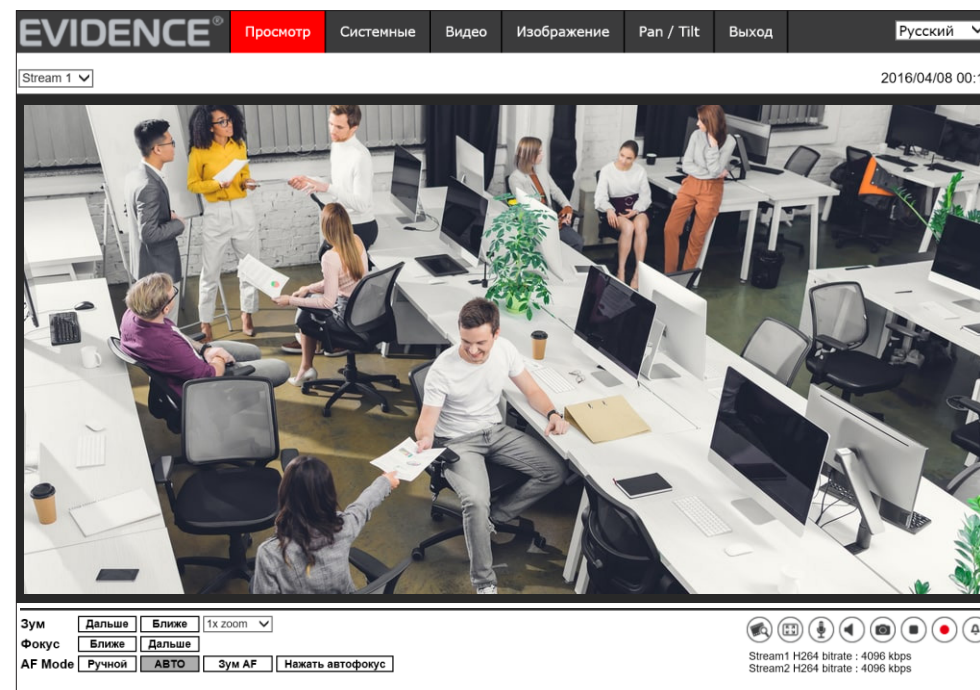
EVIDENCE® Просмотр Системные Видео Изображение Pan / Tilt Выход Русский

Stream 1

2016/04/08 00:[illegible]

Зум Дальше Ближе 1x zoom
Фокус Ближе Дальше
AF Mode Ручной АВТО Зум AF Нажать автофокус

Stream1 H264 bitrate : 4096 kbps
Stream2 H264 bitrate : 4096 kbps